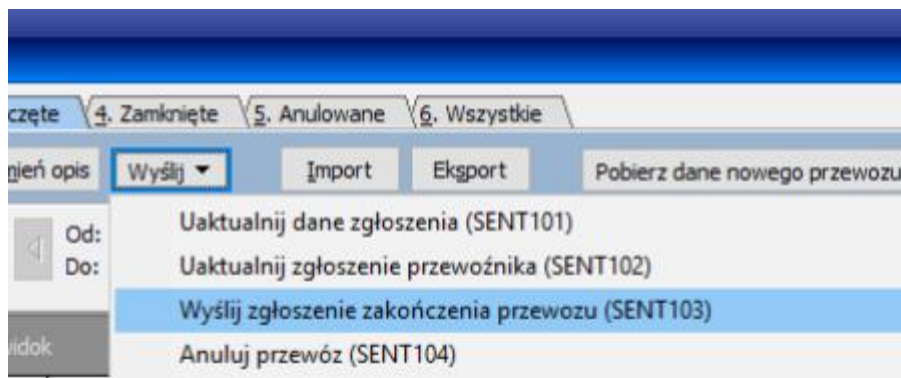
częte
4. Zamknięte
5. Anulowane
6. Wszystkie

nień opis
Wyślij ▾
Import
Eksport
Pobierz dane nowego przewozu

Od:
Do:

Uaktualnij dane zgłoszenia (SENT101)
Uaktualnij zgłoszenie przewoźnika (SENT102)
Wyślij zgłoszenie zakończenia przewozu (SENT103)
Anuluj przewóz (SENT104)

widok